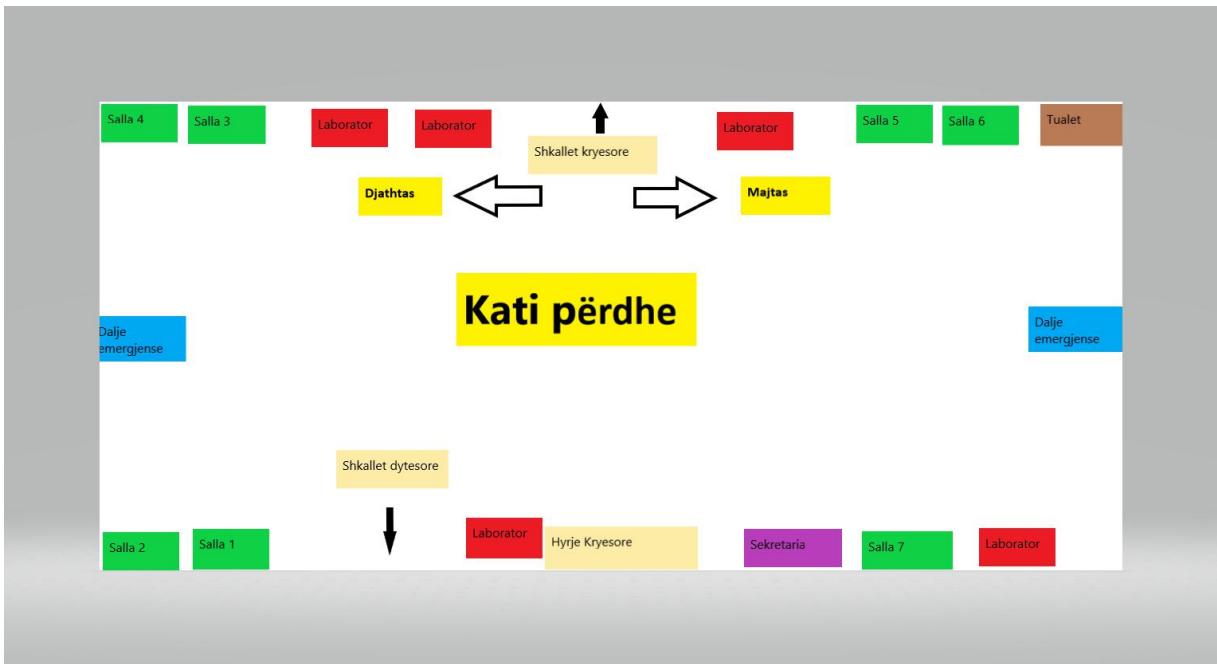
Salla 4
Salla 3
Laborator
Laborator
Shkallet kryesore
Laborator
Salla 5
Salla 6
Tualet

Djathtas
Majtas

Kati përdhe

Dalje emergjense
Dalje emergjense

Shkallet dytesore

Salla 2
Salla 1
Laborator
Hyrje Kryesore
Sekretaria
Salla 7
Laborator